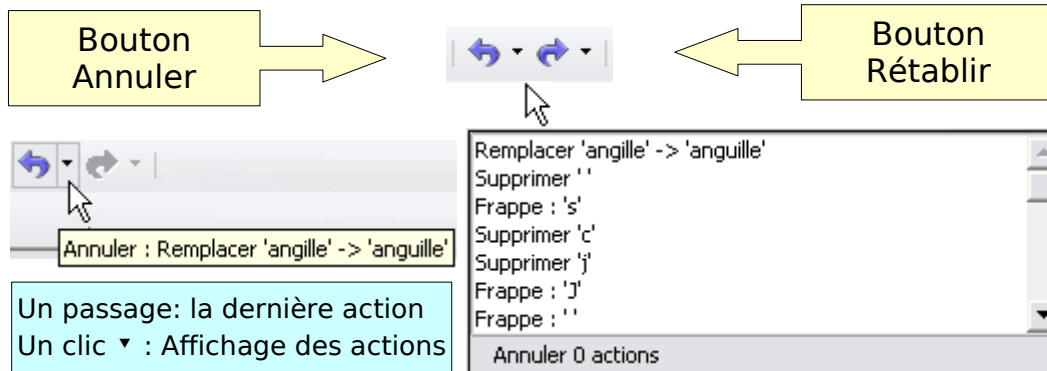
Bouton Annuler

Bouton Rétablir

Annuler : Remplacer 'angille' -> 'anguille'

Un passage: la dernière action
Un clic ▼ : Affichage des actions

Remplacer 'angille' -> 'anguille'
Supprimer ' '
Frappe : 's'
Supprimer 'c'
Supprimer 'j'
Frappe : 'J'
Frappe : ' '
Annuler 0 actions